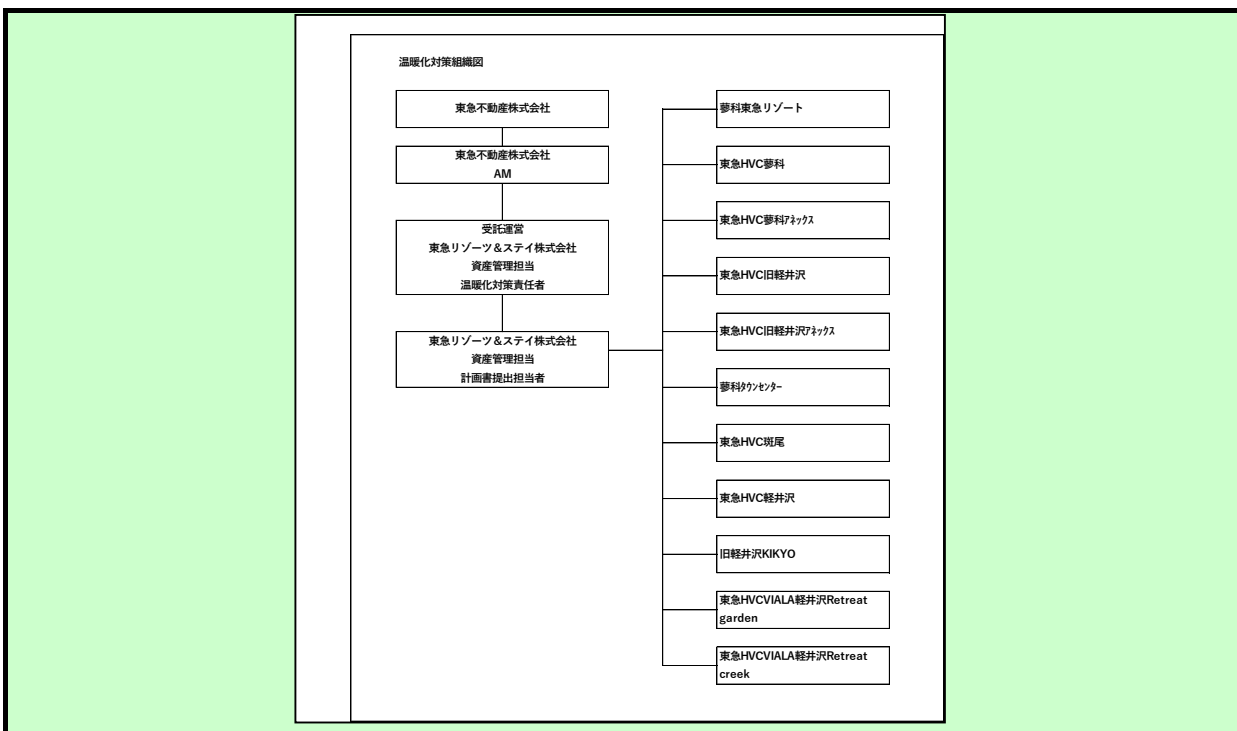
温暖化対策組織図

東急不動産株式会社

東急不動産株式会社
AM

受託運営
東急リゾーツ＆ステイ株式会社
資産管理担当
温暖化対策責任者

東急リゾーツ＆ステイ株式会社
資産管理担当
計画書提出担当者

蓼科東急リゾート

東急HVC蓼科

東急HVC蓼科ｱﾈｯｸｽ

東急HVC旧軽井沢

東急HVC旧軽井沢ｱﾈｯｸｽ

蓼科ﾀｳﾝｾﾝﾀｰ

東急HVC斑尾

東急HVC軽井沢

旧軽井沢KIKYO

東急HVCVIALA軽井沢Retreat garden

東急HVCVIALA軽井沢Retreat creek